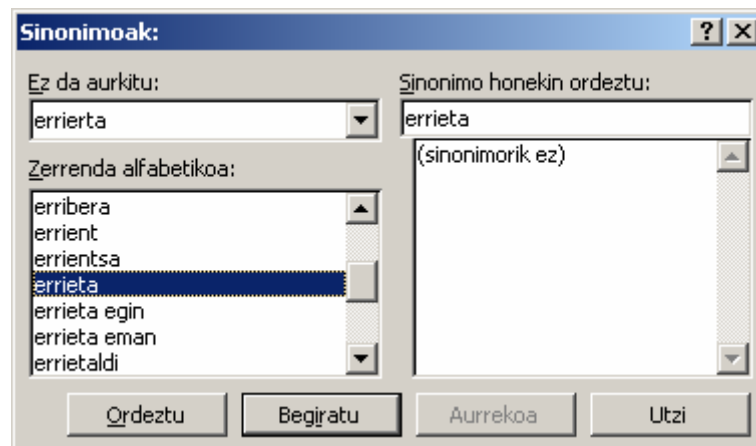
Sinonimoak:

?

Ez da aurkitu:

errierta

Zerrenda alfabetikoa:

erribera
errient
errientsa
errieta
errieta egin
errieta eman
errietaldi

Sinonimo honekin ordeztu:

errieta

(sinonimorik ez)

Ordeztu

Begiratu

Aurrekoa

Utzi